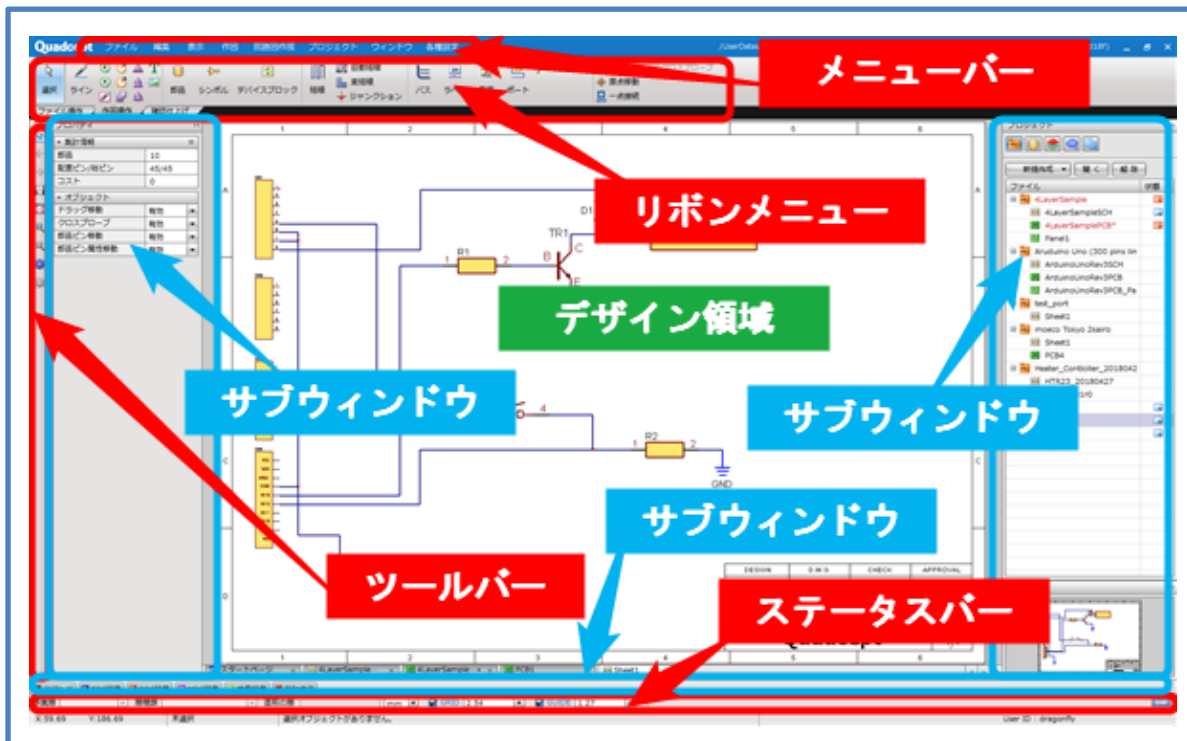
Quadcept ファイル 編集 表示 作図 部品図作成 プロジェクト ウィンドウ 各種設定

メニューバー

選択 ライン 部品 シンボル デバイスブロック 情報 自動接続 直接続 ジャンクション バス ポート 原点移動 一点接続

リボンメニュー

プロパティ
集計情報
部品 10
配置ピン/総ピン 45/45
コスト 0
オブジェクト
ドラッグ移動 有効
クロスプローブ 有効
部品ピン移動 有効
部品ピン属性移動 有効

D1
TR1
R1
1 2
B C E
デザイン領域

サブウィンドウ

4
R2
1 2
GND

サブウィンドウ

プロジェクト
新規作成 開く 結合
ファイル
4LayerSample
4LayerSampleSCH
4LayerSamplePCB*
Panel1
Arudiuino Uno (300 pins lin
ArduinoUnoRev3SCH
ArduinoUnoRev3PCB
ArduinoUnoRev3PCB_Pa
test_port
Sheet1
moeco Tokyo 2kairo
Sheet1
PCB4
Heater_Contoller_2018042
HTR23_20180427

サブウィンドウ

DESIGN D.W.G CHECK APPROVAL

ツールバー

ステータスバー

X:59.69 Y:186.69 未選択 選択オブジェクトがありません。 User ID : dragonfly